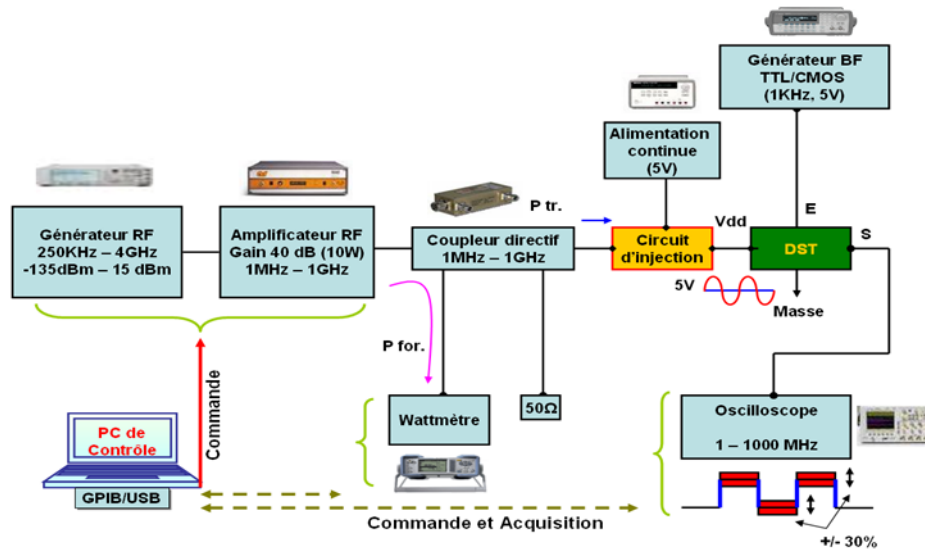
Générateur BF
TTL/CMOS
(1KHz, 5V)

Alimentation continue
(5V)

Générateur RF
250KHz – 4GHz
-135dBm – 15 dBm

Amplificateur RF
Gain 40 dB (10W)
1MHz – 1GHz

Coupleur directif
1MHz – 1GHz

P tr.

Circuit d'injection

Vdd

E

DST

S

5V

Masse

P for.

Commande

PC de Contrôle

GPIB/USB

Wattmètre

50Ω

Oscilloscope

1 – 1000 MHz

Commande et Acquisition

+/- 30%